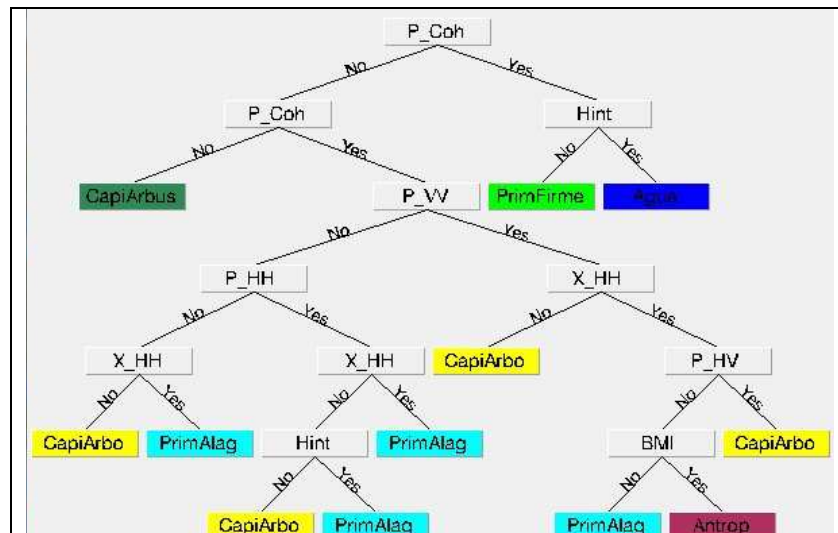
P_Coh
No
Yes
P_Coh
Hint
No
Yes
No
Yes
CapiArbus
P_VV
PrimFirme
Agua
No
Yes
P_HH
X_HH
No
Yes
No
Yes
X_HH
X_HH
CapiArbo
P_HV
No
Yes
No
Yes
No
Yes
CapiArbo
PrimAlag
Hint
PrimAlag
BMI
CapiArbo
No
Yes
No
Yes
CapiArbo
PrimAlag
PrimAlag
Antrop